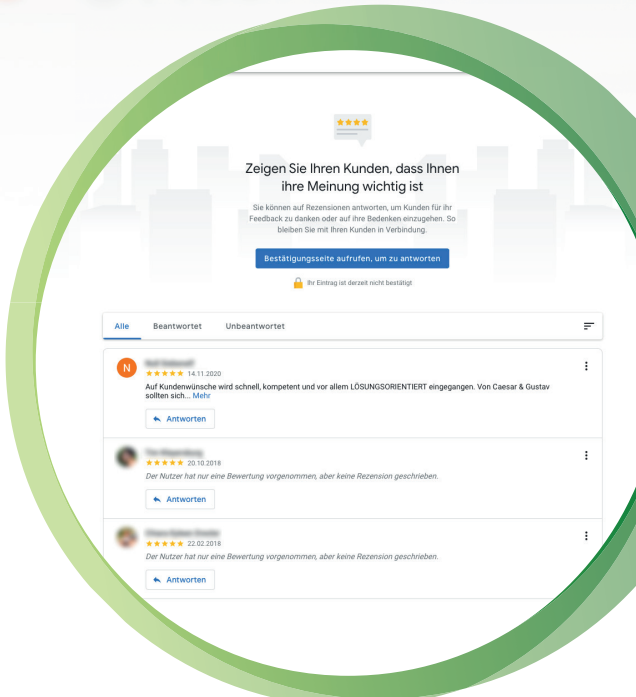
Zeigen Sie Ihren Kunden, dass Ihnen ihre Meinung wichtig ist

Sie können auf Rezensionen antworten, um Kunden für ihr Feedback zu danken oder auf ihre Bedenken einzugehen. So bleiben Sie mit Ihren Kunden in Verbindung.

Bestätigungsseite aufrufen, um zu antworten

Ihr Eintrag ist derzeit nicht bestätigt

Alle Beantwortet Unbeantwortet

N
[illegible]
★★★★★ 14.11.2020
Auf Kundenwünsche wird schnell, kompetent und vor allem LÖSUNGSORIENTIERT eingegangen. Von Caesar & Gustav sollten sich... Mehr

Antworten

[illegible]
★★★★★ 20.10.2018
Der Nutzer hat nur eine Bewertung vorgenommen, aber keine Rezension geschrieben.

Antworten

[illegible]
★★★★★ 22.02.2018
Der Nutzer hat nur eine Bewertung vorgenommen, aber keine Rezension geschrieben.

Antworten